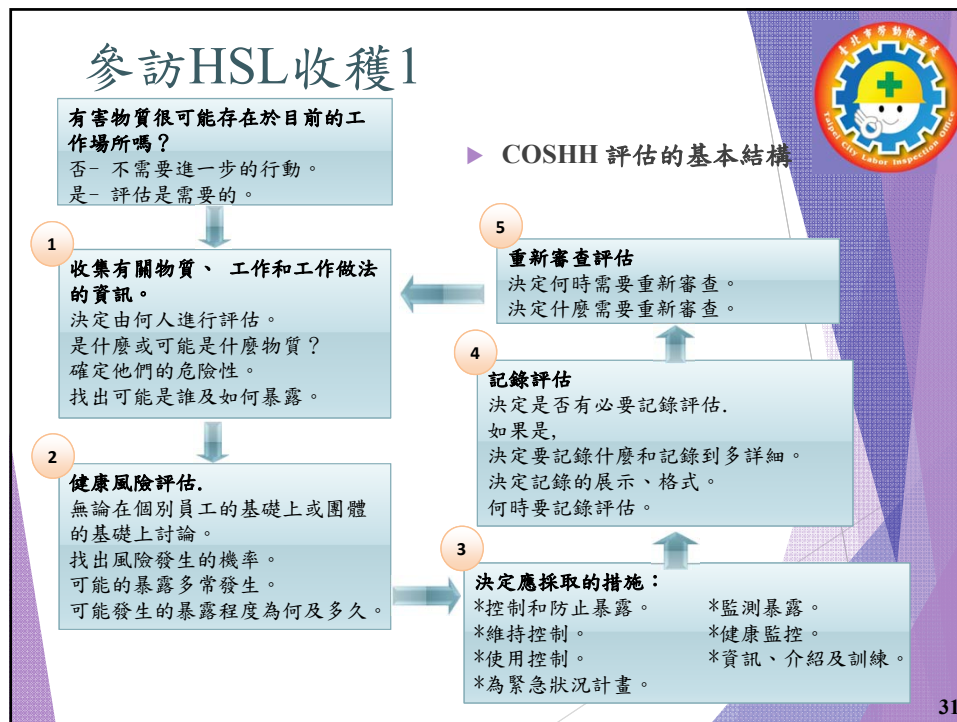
參訪HSL收穫1

有害物質很可能存在於目前的工作場所嗎？
否- 不需要進一步的行動。
是- 評估是需要的。

COSHH 評估的基本結構

1
收集有關物質、 工作和工作做法的資訊。
決定由何人進行評估。
是什麼或可能是什麼物質？
確定他們的危險性。
找出可能是誰及如何暴露。

5
重新審查評估
決定何時需要重新審查。
決定什麼需要重新審查。

4
記錄評估
決定是否有必要記錄評估.
如果是,
決定要記錄什麼和記錄到多詳細。
決定記錄的展示、格式。
何時要記錄評估。

2
健康風險評估.
無論在個別員工的基礎上或團體的基礎上討論。
找出風險發生的機率。
可能的暴露多常發生。
可能發生的暴露程度為何及多久。

3
決定應採取的措施：
*控制和防止暴露。
*監測暴露。
*維持控制。
*健康監控。
*使用控制。
*資訊、介紹及訓練。
*為緊急狀況計畫。

臺北市勞動檢查處
Taipei City Labor Inspection Office

31